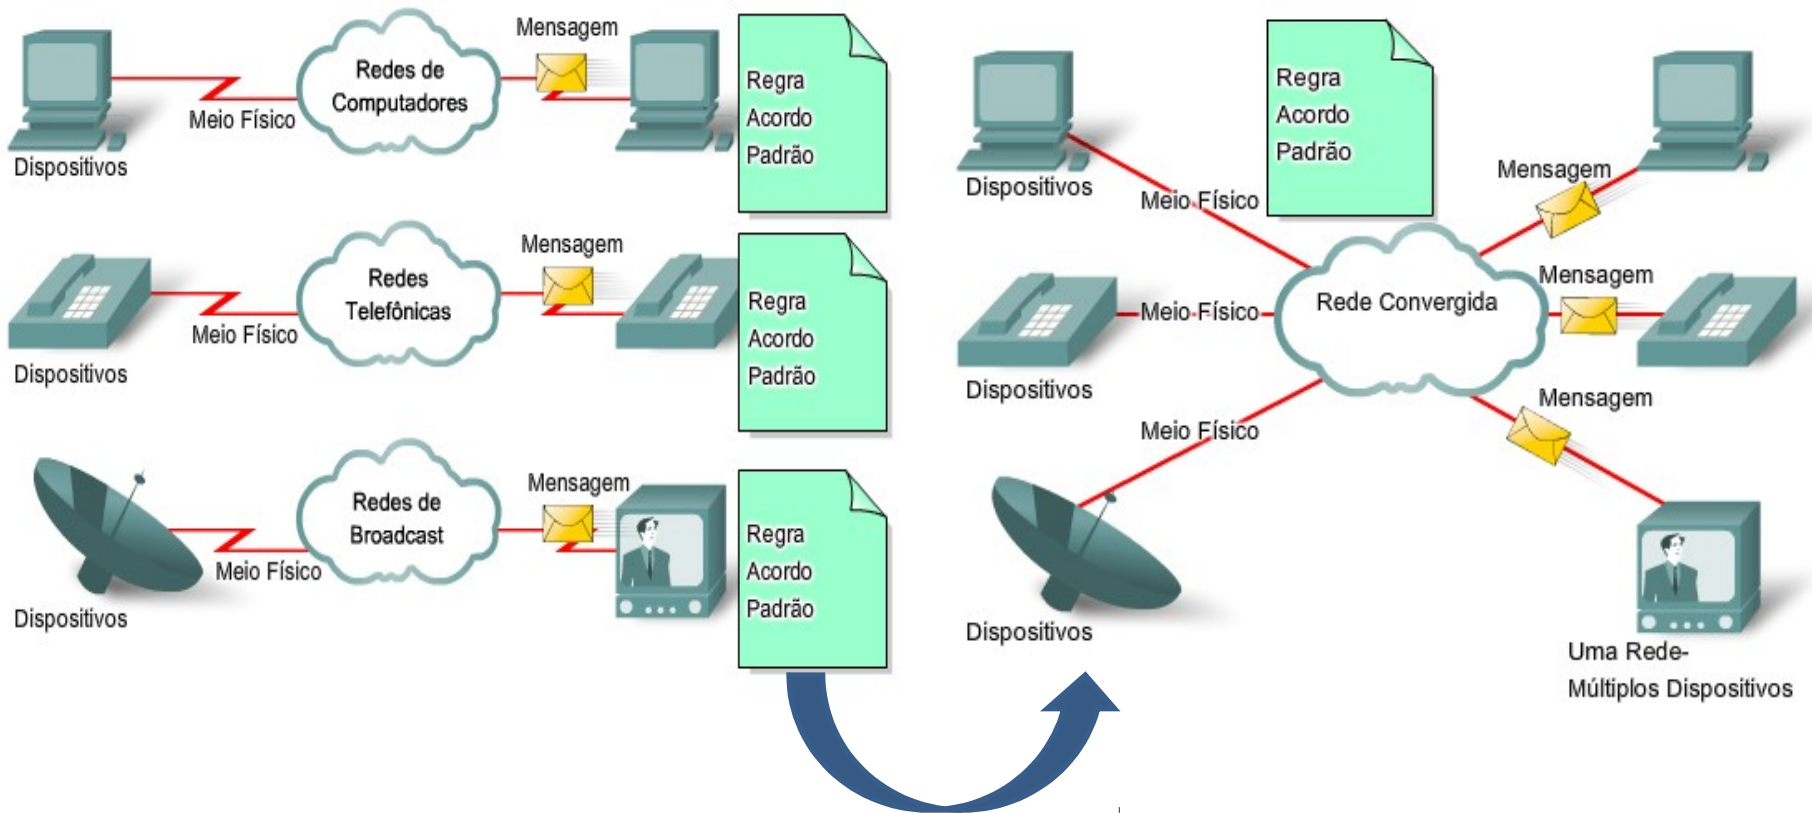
Dispositivos

Meio Físico

Redes de Computadores

Mensagem

Regra
Acordo
Padrão

Dispositivos

Meio Físico

Redes Telefônicas

Mensagem

Regra
Acordo
Padrão

Dispositivos

Meio Físico

Redes de Broadcast

Mensagem

Regra
Acordo
Padrão

Dispositivos

Meio Físico

Regra
Acordo
Padrão

Mensagem

Dispositivos

Meio Físico

Rede Convergida

Mensagem

Meio Físico

Mensagem

Dispositivos

Uma Rede-
Múltiplos Dispositivos